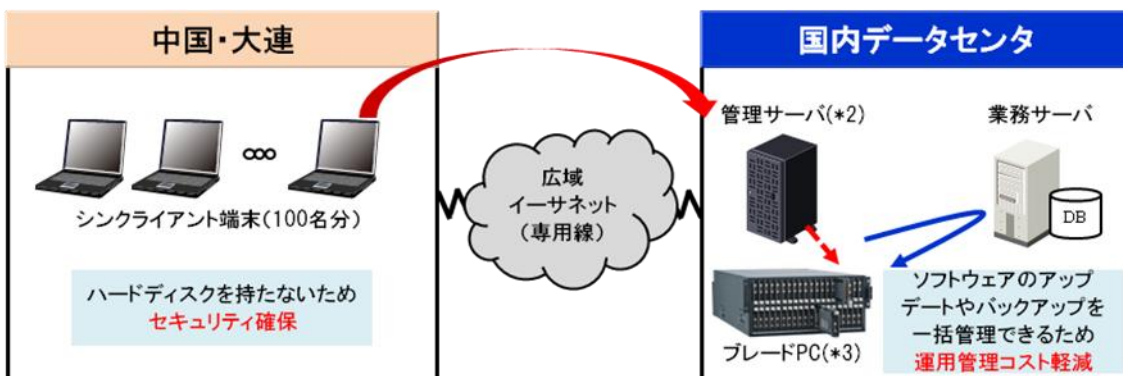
中国・大連

ooo

シンクライアント端末(100名分)

ハードディスクを持たないため
セキュリティ確保

広域
イーサネット
(専用線)

国内データセンタ

管理サーバ(*2)

業務サーバ

DB

ブレードPC(*3)

ソフトウェアのアップデートやバックアップを一括管理できるため
運用管理コスト軽減